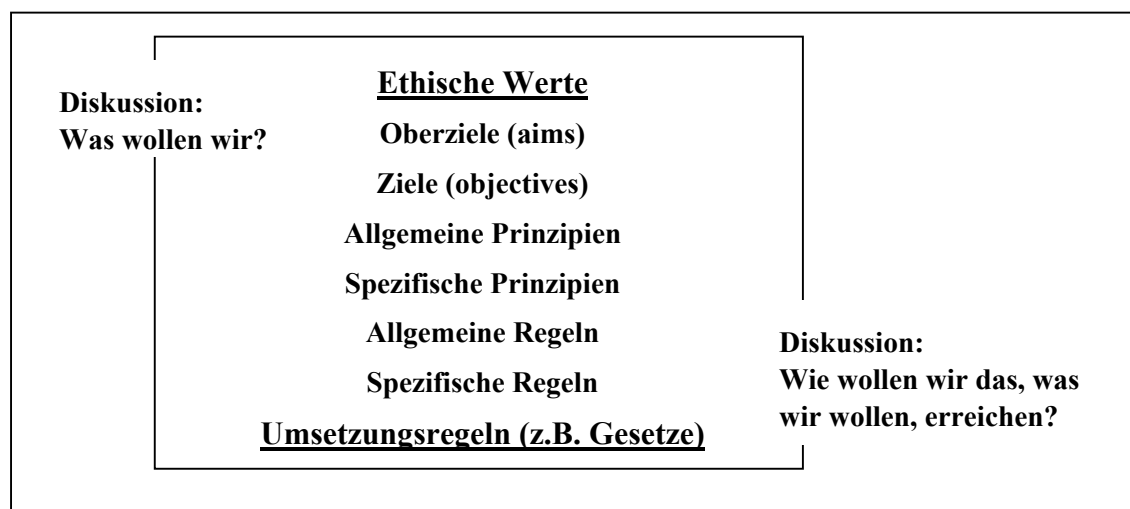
Diskussion:
Was wollen wir?

Ethische Werte

Oberziele (aims)

Ziele (objectives)

Allgemeine Prinzipien

Spezifische Prinzipien

Allgemeine Regeln

Spezifische Regeln

Umsetzungsregeln (z.B. Gesetze)

Diskussion:
Wie wollen wir das, was wir wollen, erreichen?